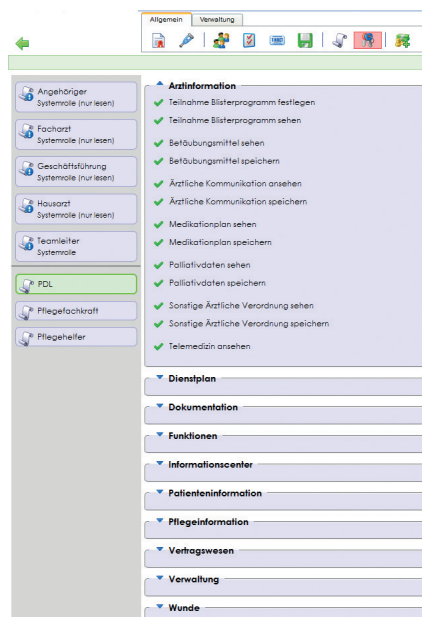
Allgemein
Verwaltung

Angehöriger
Systemrolle (nur lesen)

Facharzt
Systemrolle (nur lesen)

Geschäftsführung
Systemrolle (nur lesen)

Hausarzt
Systemrolle (nur lesen)

Teamleiter
Systemrolle

PDL

Pflegefachkraft

Pflegehelfer

Arztinformation
Teilnahme Blisterprogramm festlegen
Teilnahme Blisterprogramm sehen
Betäubungsmittel sehen
Betäubungsmittel speichern
Ärztliche Kommunikation ansehen
Ärztliche Kommunikation speichern
Medikationplan sehen
Medikationplan speichern
Palliativdaten sehen
Palliativdaten speichern
Sonstige Ärztliche Verordnung sehen
Sonstige Ärztliche Verordnung speichern
Telemedizin ansehen

Dienstplan
Dokumentation
Funktionen
Informationscenter
Patienteninformation
Pflegeinformation
Vertragswesen
Verwaltung
Wunde